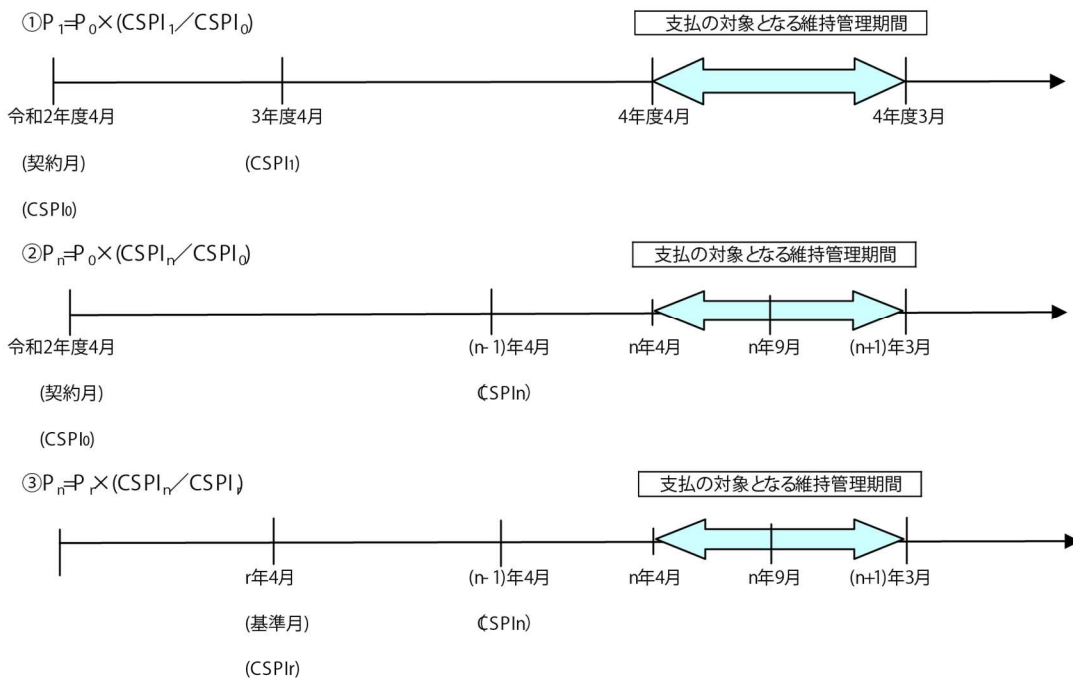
①$P_1=P_0\times(CSPI_1/CSPI_0)$

支払の対象となる維持管理期間

令和2年度4月

(契約月)

(CSPI0)

3年度4月

(CSPI1)

4年度4月

4年度3月

②$P_n=P_0\times(CSPI_n/CSPI_0)$

支払の対象となる維持管理期間

令和2年度4月

(契約月)

(CSPI0)

(n-1)年4月

(CSPIn)

n年4月

n年9月

(n+1)年3月

③$P_n=P_r\times(CSPI_n/CSPI_r)$

支払の対象となる維持管理期間

r年4月

(基準月)

(CSPIr)

(n-1)年4月

(CSPIn)

n年4月

n年9月

(n+1)年3月